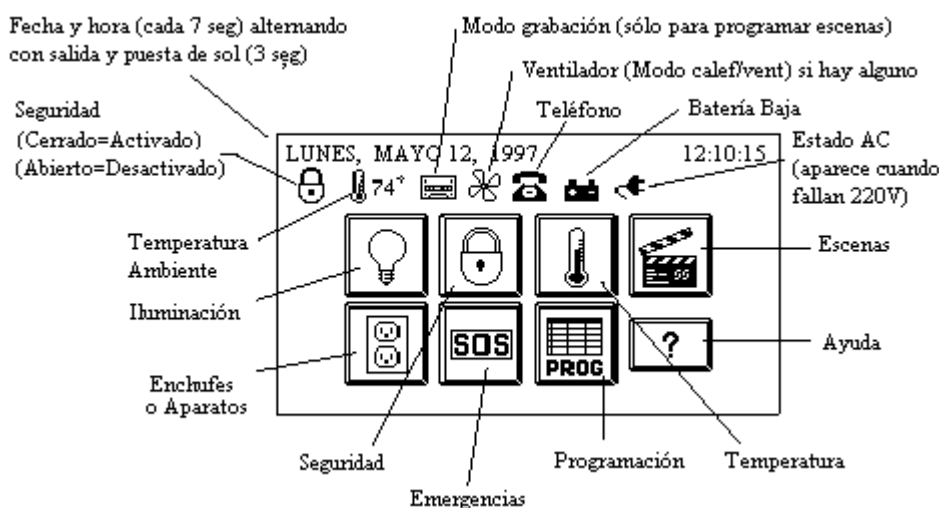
Fecha y hora (cada 7 seg) alternando con salida y puesta de sol (3 seg)

Modo grabación (sólo para programar escenas)

Ventilador (Modo calef/vent) si hay alguno

Teléfono

Batería Baja

Seguridad
(Cerrado=Activado)
(Abierto=Desactivado)

Estado AC
(aparece cuando fallan 220V)

LUNES, MAYO 12, 1997 12:10:15

74°

Temperatura Ambiente

Escenas

Iluminación

SOS

PROG

?

Ayuda

Enchufes o Aparatos

Seguridad

Programación

Temperatura

Emergencias